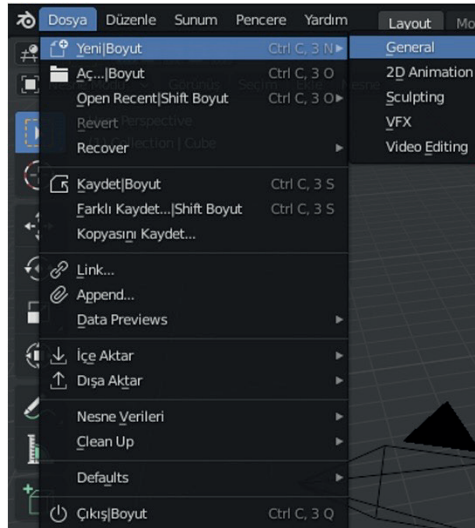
Dosya Düzenle Sunum Pencere Yardım Layout Mo

Yeni|Boyut Ctrl C, 3 N
Aç...|Boyut Ctrl C, 3 O
Open Recent|Shift Boyut Ctrl C, 3 O
Revert
Recover

Kaydet|Boyut Ctrl C, 3 S
Farklı Kaydet...|Shift Boyut Ctrl C, 3 S
Kopyasını Kaydet...

Link...
Append...
Data Previews

İçe Aktar
Dışa Aktar

Nesne Verileri
Clean Up

Defaults

Çıkış|Boyut Ctrl C, 3 Q

General
2D Animation
Sculpting
VFX
Video Editing